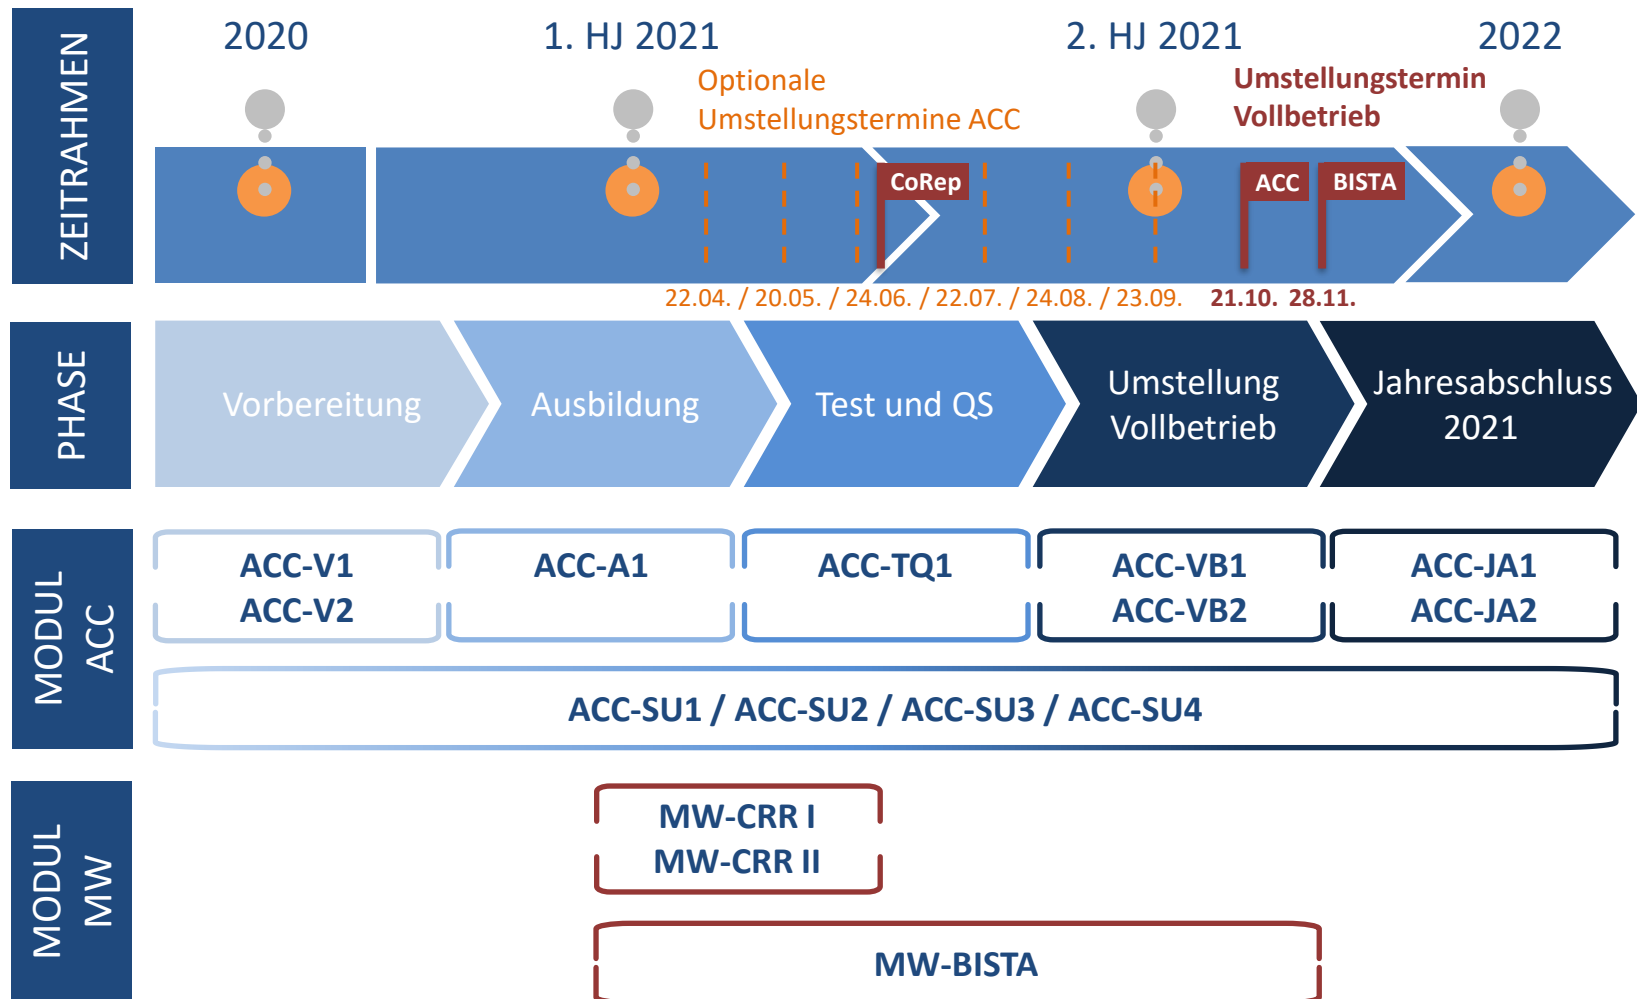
ZEITRAHMEN

2020

1. HJ 2021

Optionale Umstellungstermine ACC

2. HJ 2021

Umstellungstermin Vollbetrieb

2022

CoRep

ACC

BISTA

22.04. / 20.05. / 24.06. / 22.07. / 24.08. / 23.09.

21.10. 28.11.

PHASE

Vorbereitung

Ausbildung

Test und QS

Umstellung Vollbetrieb

Jahresabschluss 2021

MODUL ACC

ACC-V1
ACC-V2

ACC-A1

ACC-TQ1

ACC-VB1
ACC-VB2

ACC-JA1
ACC-JA2

ACC-SU1 / ACC-SU2 / ACC-SU3 / ACC-SU4

MODUL MW

MW-CRR I
MW-CRR II

MW-BISTA